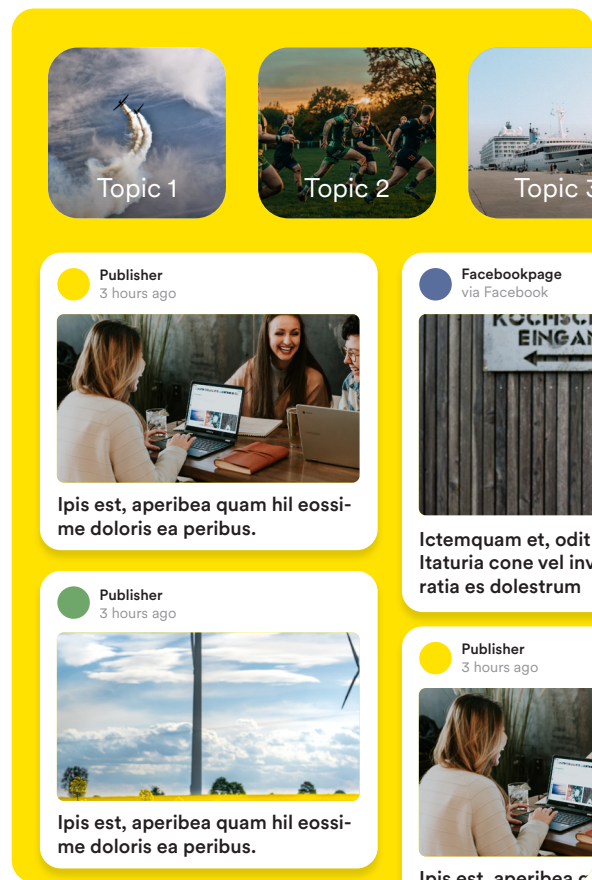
Topic 1

Topic 2

Topic 3

Publisher
3 hours ago

Ipis est, aperibea quam hil eossime doloris ea peribus.

Publisher
3 hours ago

Ipis est, aperibea quam hil eossime doloris ea peribus.

Facebookpage
via Facebook

KOCHSCH
EINGAN

Ictemquam et, odit
Itaturia cone vel inv
ratia es dolestrum

Publisher
3 hours ago

Ipis est, aperibea q